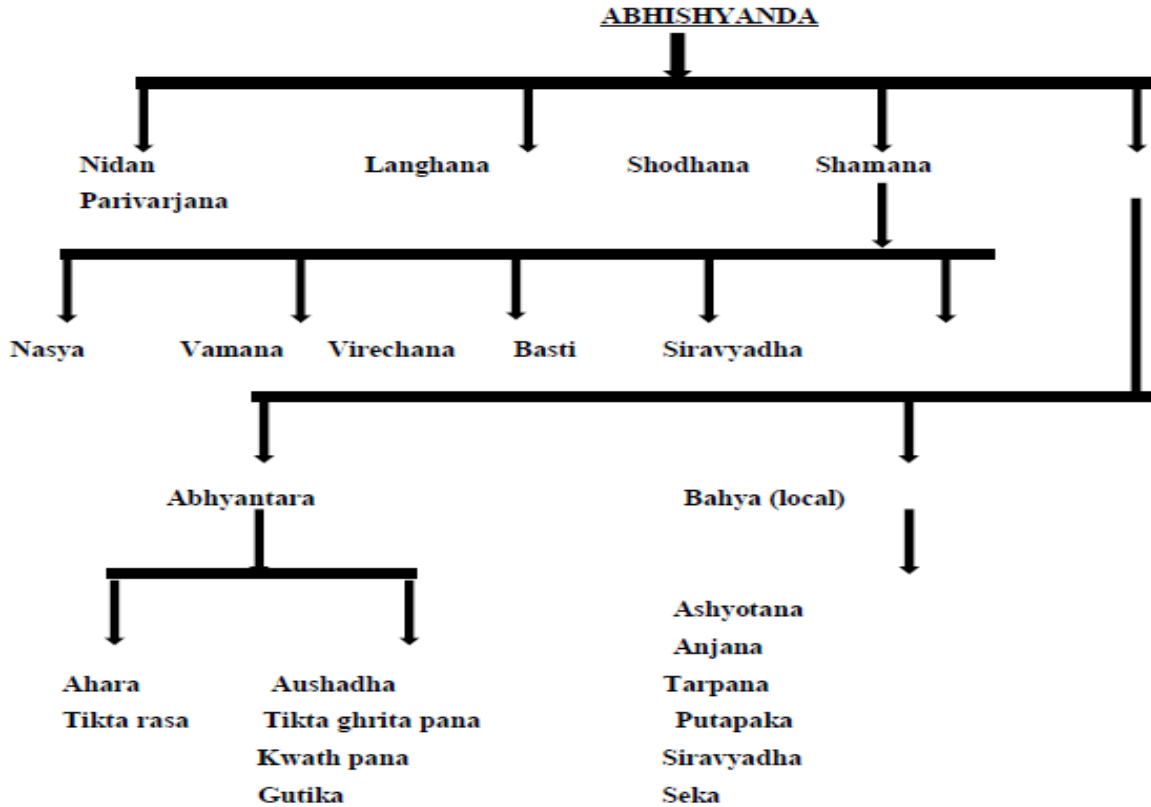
ABHISHYANDA

Nidan Parivarjana

Langhana

Shodhana

Shamana

Nasya

Vamana

Virechana

Basti

Siravyadha

Abhyantara

Bahya (local)

Ahara
Tikta rasa

Aushadha
Tikta ghrita pana
Kwath pana
Gutika

Ashyotana
Anjana
Tarpana
Putapaka
Siravyadha
Seka